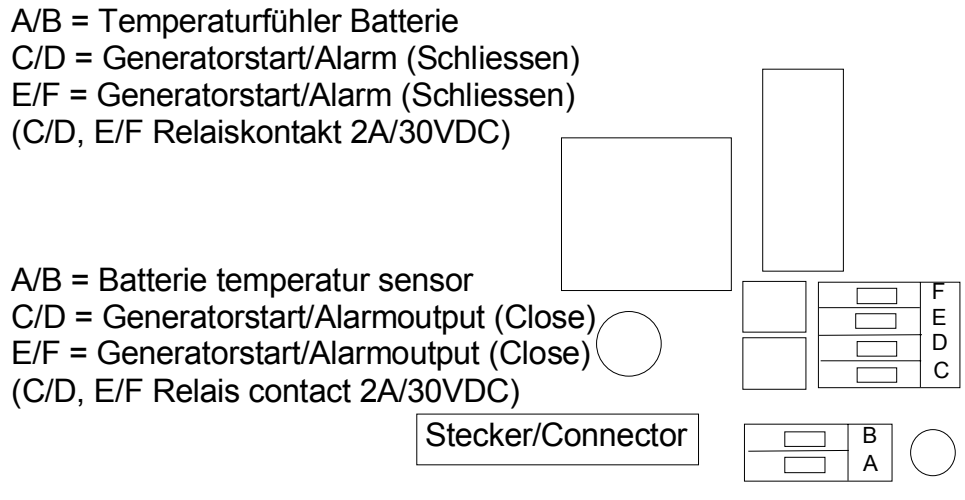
A/B = Temperaturfühler Batterie
C/D = Generatorstart/Alarm (Schliessen)
E/F = Generatorstart/Alarm (Schliessen)
(C/D, E/F Relaiskontakt 2A/30VDC)

A/B = Batterie temperatur sensor
C/D = Generatorstart/Alarmoutput (Close)
E/F = Generatorstart/Alarmoutput (Close)
(C/D, E/F Relais contact 2A/30VDC)

F
E
D
C

Stecker/Connector

B
A